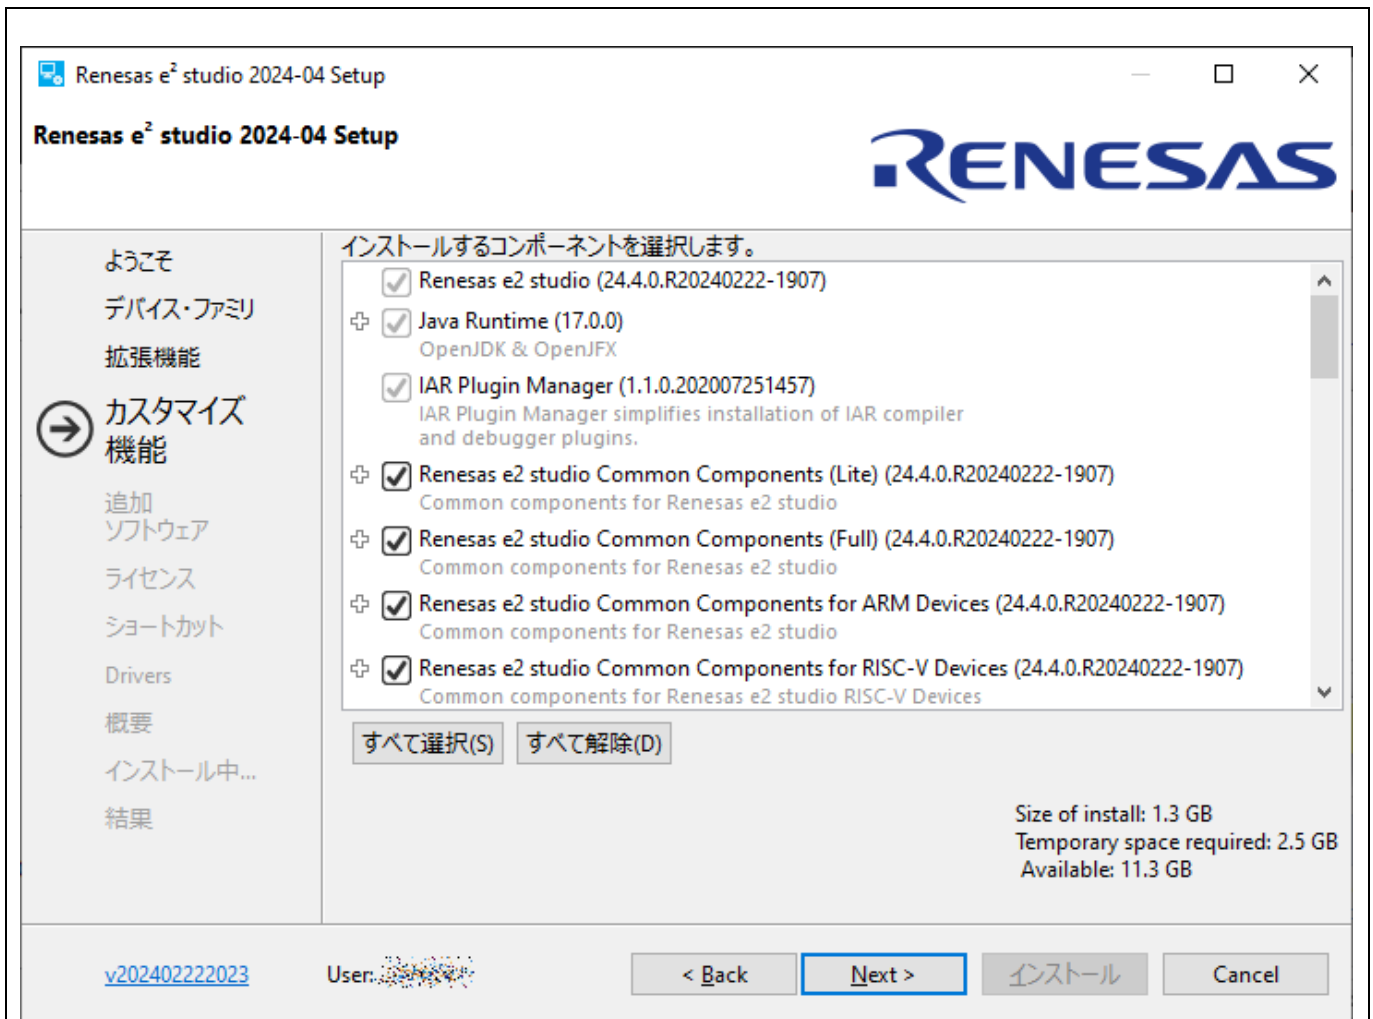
Renesas $e^2$ studio 2024-04 Setup

Renesas $e^2$ studio 2024-04 Setup

RENESAS

ようこそ
デバイス・ファミリ
拡張機能
カスタマイズ機能
追加ソフトウェア
ライセンス
ショートカット
Drivers
概要
インストール中...
結果

インストールするコンポーネントを選択します。

Renesas e2 studio (24.4.0.R20240222-1907)
Java Runtime (17.0.0)
OpenJDK & OpenJFX
IAR Plugin Manager (1.1.0.202007251457)
IAR Plugin Manager simplifies installation of IAR compiler and debugger plugins.
Renesas e2 studio Common Components (Lite) (24.4.0.R20240222-1907)
Common components for Renesas e2 studio
Renesas e2 studio Common Components (Full) (24.4.0.R20240222-1907)
Common components for Renesas e2 studio
Renesas e2 studio Common Components for ARM Devices (24.4.0.R20240222-1907)
Common components for Renesas e2 studio
Renesas e2 studio Common Components for RISC-V Devices (24.4.0.R20240222-1907)
Common components for Renesas e2 studio RISC-V Devices

すべて選択(S) すべて解除(D)

Size of install: 1.3 GB
Temporary space required: 2.5 GB
Available: 11.3 GB

v202402222023 User: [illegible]

< Back Next > インストール Cancel